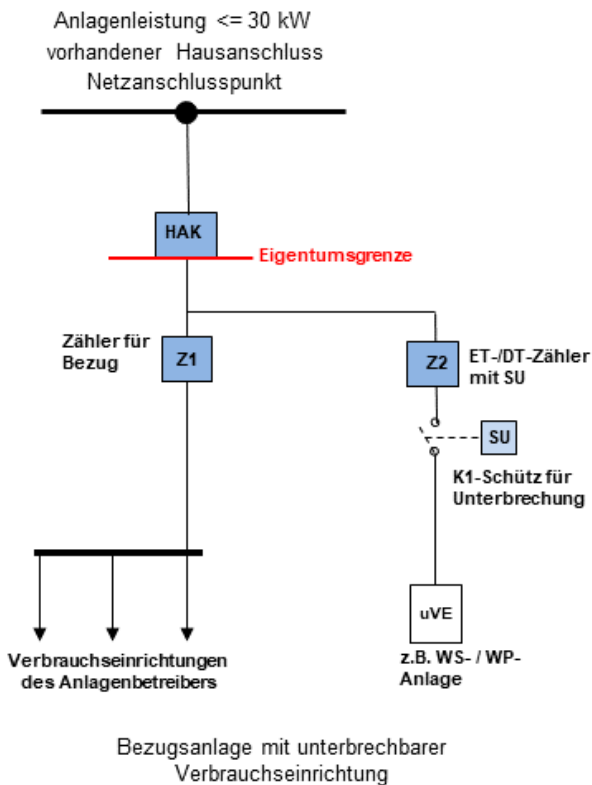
Anlagenleistung <= 30 kW
vorhandener Hausanschluss
Netzanschlusspunkt

HAK

Eigentumsgrenze

Zähler für Bezug

Z1

Z2

ET-/DT-Zähler mit SU

SU

K1-Schütz für Unterbrechung

uVE

Verbrauchseinrichtungen des Anlagenbetreibers

z.B. WS- / WP-Anlage

Bezugsanlage mit unterbrechbarer Verbrauchseinrichtung